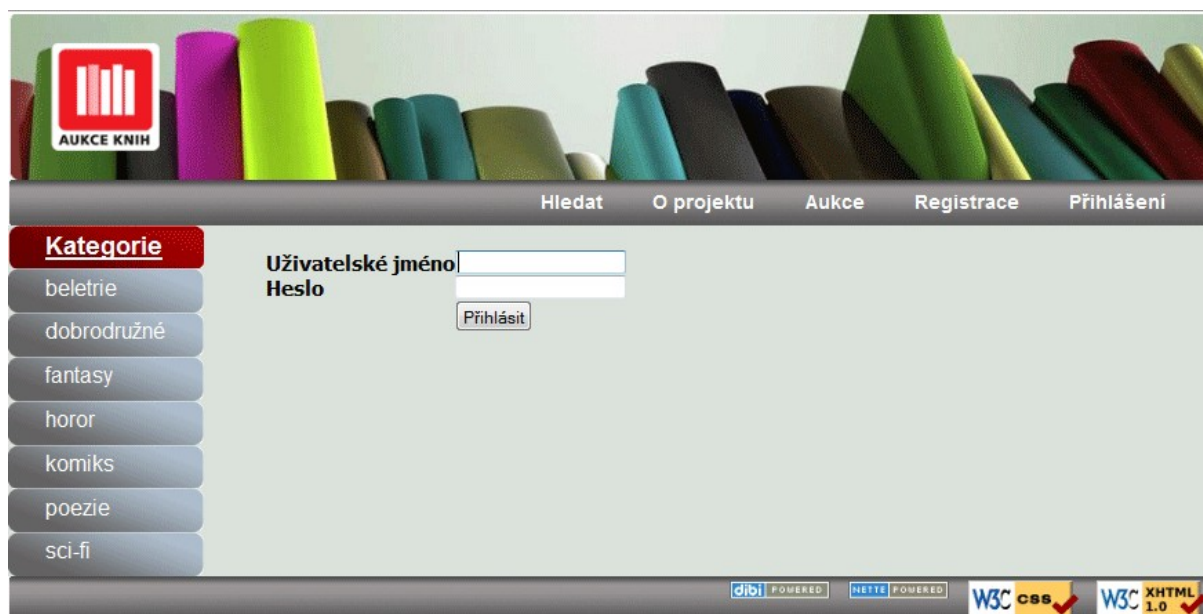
AUKCE KNIH

Hledat O projektu Aukce Registrace Přihlášení

Kategorie
beletrie
dobrodružné
fantasy
horor
komiks
poezie
sci-fi

Uživatelské jméno
Heslo
Přihlásit

dibi POWERED NETTE POWERED W3C CSS W3C XHTML 1.0